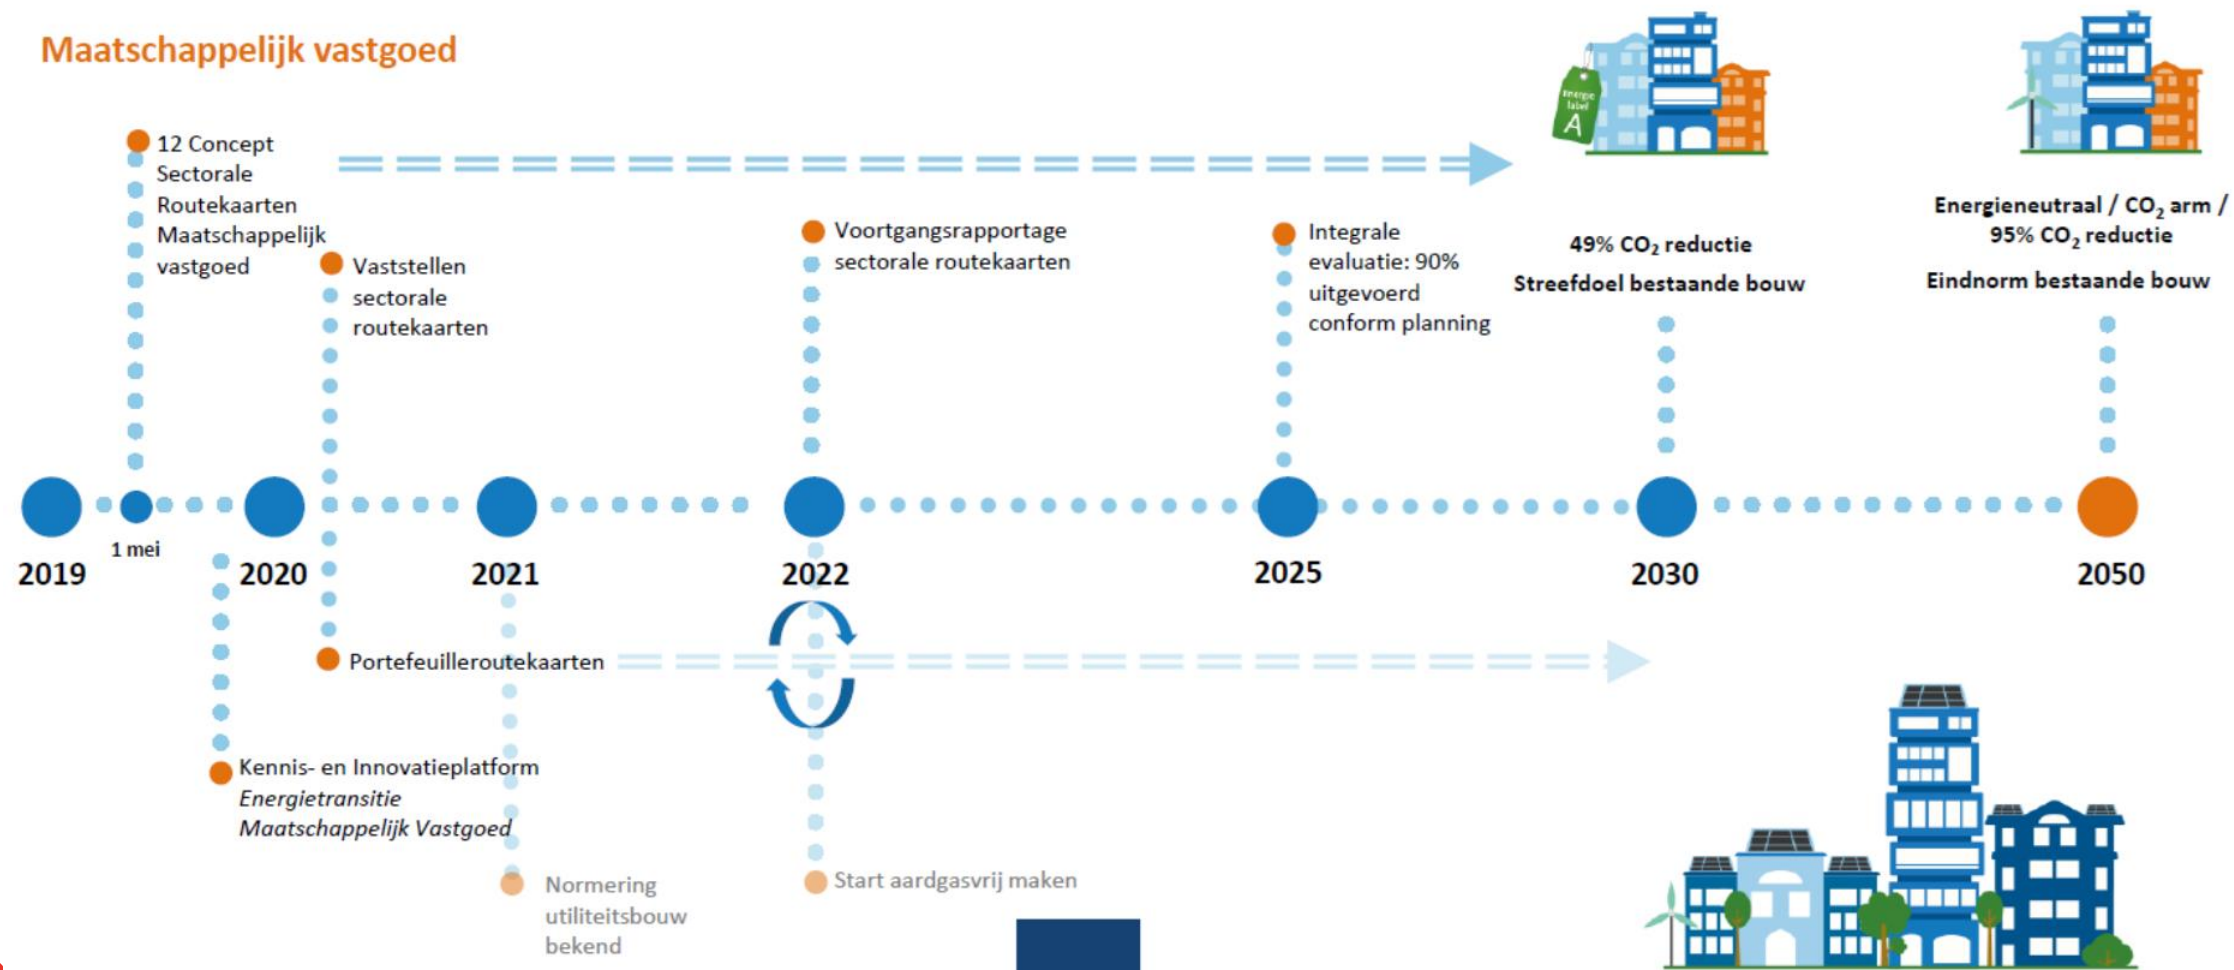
Maatschappelijk vastgoed

12 Concept Sectorale Routekaarten Maatschappelijk vastgoed

Vaststellen sectorale routekaarten

Voortgangsrapportage sectorale routekaarten

Integrale evaluatie: 90% uitgevoerd conform planning

energie label A

49% $CO_2$ reductie

Streefdoel bestaande bouw

Energieneutraal / $CO_2$ arm / 95% $CO_2$ reductie

Eindnorm bestaande bouw

2019

1 mei

2020

2021

2022

2025

2030

2050

Portefeuilleroutekaarten

Kennis- en Innovatieplatform *Energietransitie Maatschappelijk Vastgoed*

Normering utiliteitsbouw bekend

Start aardgasvrij maken